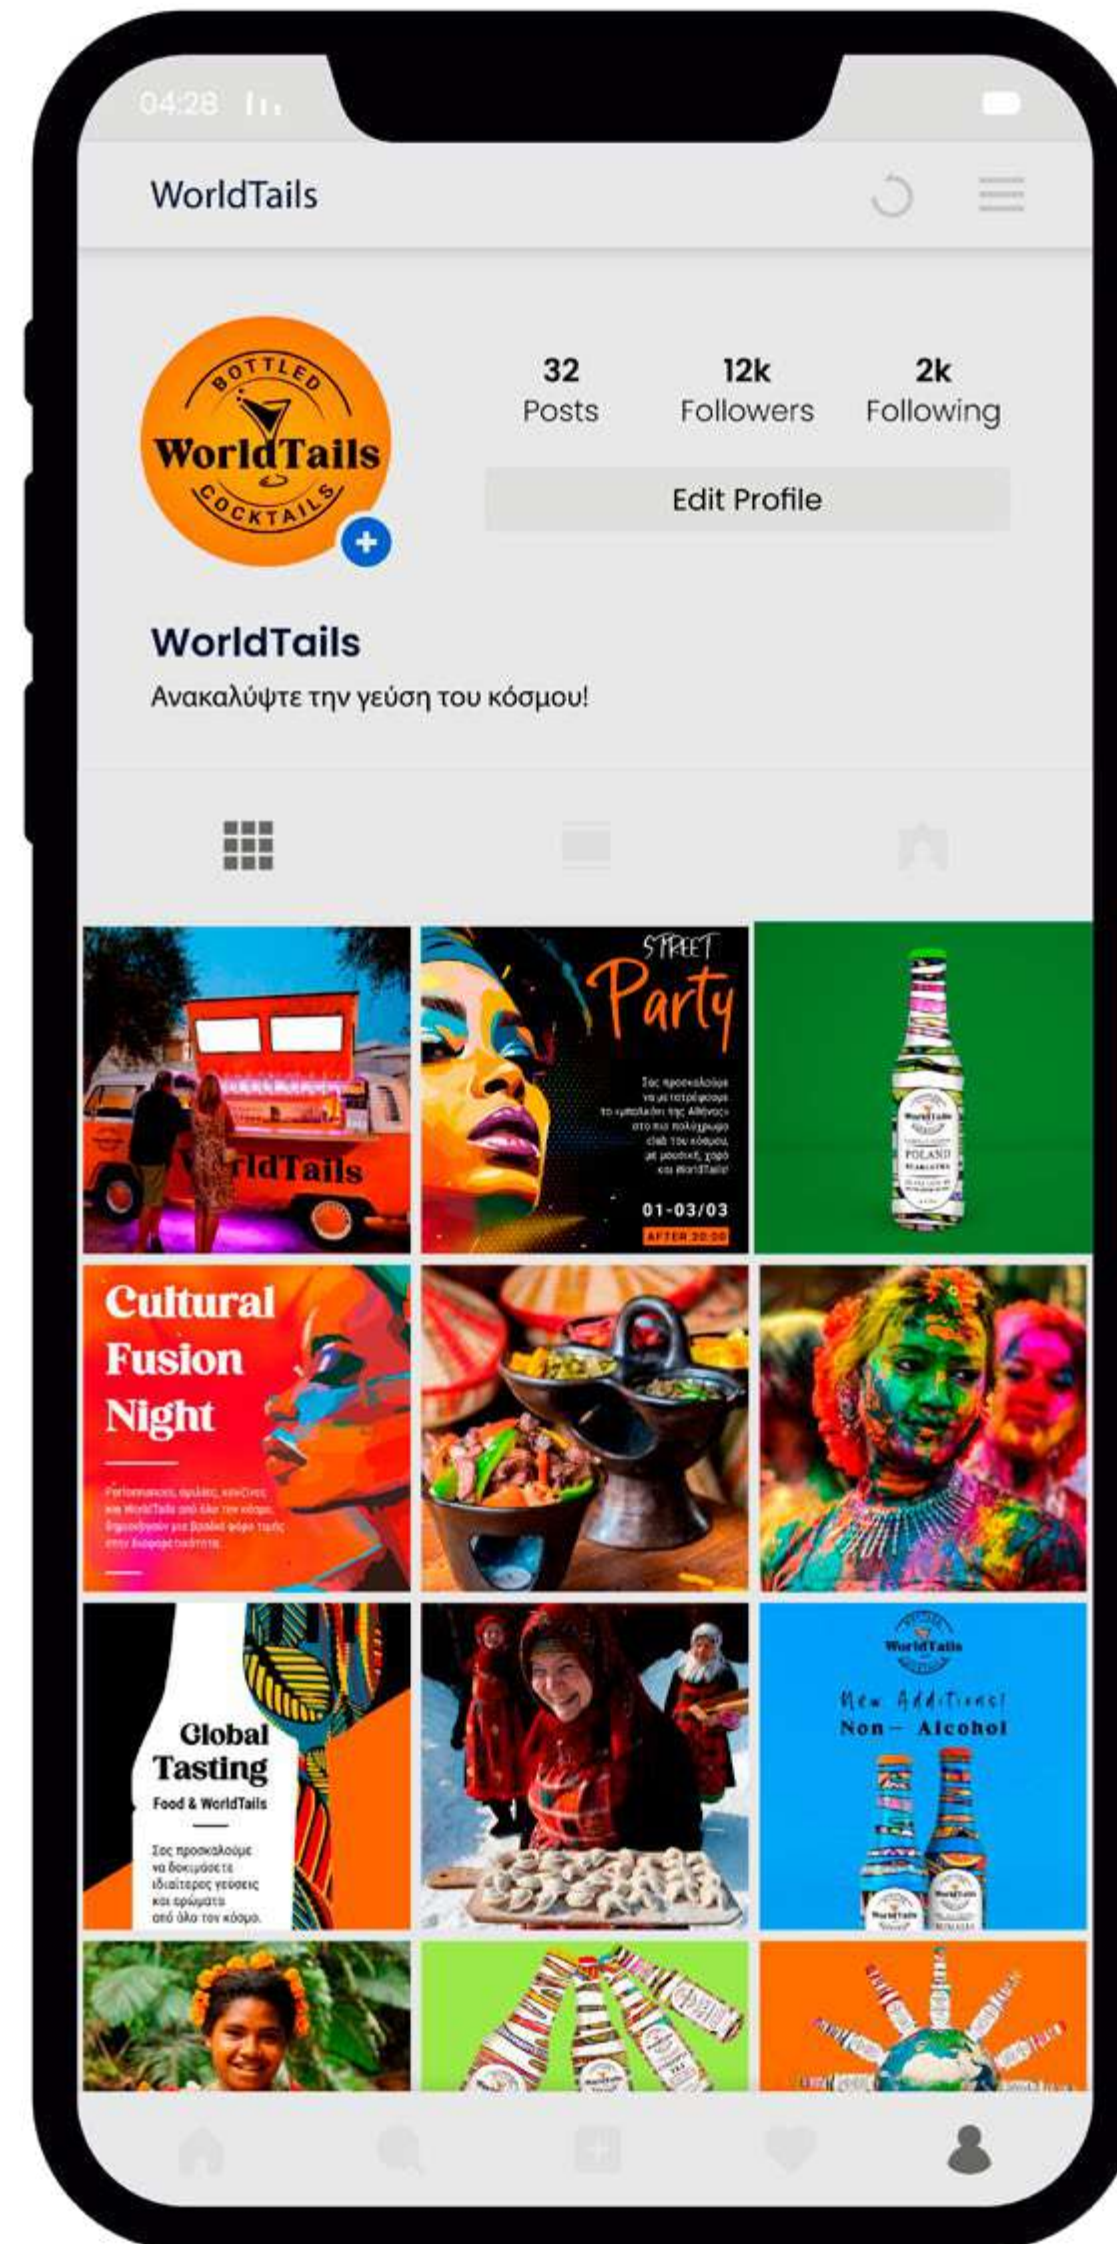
04:28

WorldTails

BOTTLED WorldTails COCKTAILS

32 Posts

12k Followers

2k Following

Edit Profile

WorldTails

Ανακαλύψτε την γεύση του κόσμου!

ldTails

STREET Party

Σας προσκαλούμε να μι ταξιδέψουμε το «μπαλκόνι της Αθήνας» στο πιο πολύχρωμο club του κόσμου, με μουσική, χορό και WorldTails!

01-03/03

AFTER 20:00

WorldTails POLAND

Cultural Fusion Night

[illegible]

Global Tasting

Food & WorldTails

Σας προσκαλούμε να δοκιμάσετε ιδιαίτερες γεύσεις και αρώματα από όλο τον κόσμο.

WorldTails

New Additions! Non – Alcohol